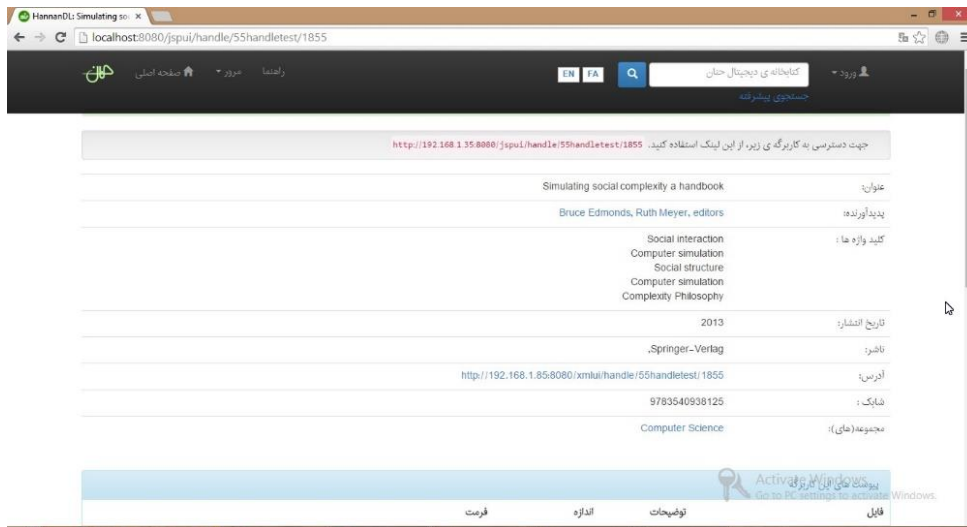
HannanDL: Simulating so ×

localhost:8080/jspui/handle/55handletest/1855

صفحه اصلی مرور راهنما

EN FA

کتابخانه ی دیجیتال حنان

ورود

جستجوی پیشرفته

جهت دسترسی به کاربرگه ی زیر، از این لینک استفاده کنید. http://192.168.1.35:8080/jspui/handle/55handletest/1855

| | |
|---|---|
| عنوان: | Simulating social complexity a handbook |
| پدیدآورنده: | Bruce Edmonds, Ruth Meyer, editors |
| کلید واژه ها : | Social interaction<br>Computer simulation<br>Social structure<br>Computer simulation<br>Complexity Philosophy |
| تاریخ انتشار: | 2013 |
| ناشر: | ,Springer-Verlag |
| آدرس: | http://192.168.1.85:8080/xmlui/handle/55handletest/1855 |
| شابک : | 9783540938125 |
| مجموعه(های): | Computer Science |

پرونده های این کاربرگه

Activate Windows
Go to PC settings to activate Windows.

| فایل | توضیحات | اندازه | فرمت |
|---|---|---|---|